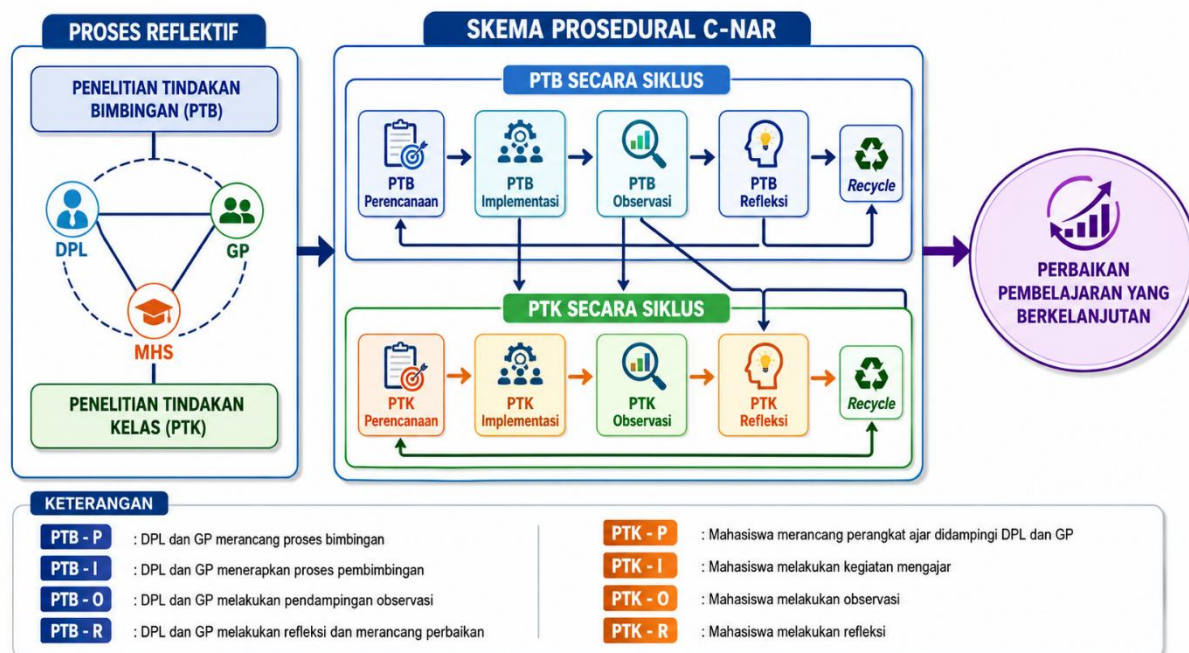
PROSES REFLEKTIF

PENELITIAN TINDAKAN BIMBINGAN (PTB)

DPL

GP

MHS

PENELITIAN TINDAKAN KELAS (PTK)

SKEMA PROSEDURAL C-NAR

PTB SECARA SIKLUS

PTB Perencanaan

PTB Implementasi

PTB Observasi

PTB Refleksi

Recycle

PTK SECARA SIKLUS

PTK Perencanaan

PTK Implementasi

PTK Observasi

PTK Refleksi

Recycle

PERBAIKAN PEMBELAJARAN YANG BERKELANJUTAN

KETERANGAN

PTB - P : DPL dan GP merancang proses bimbingan

PTB - I : DPL dan GP menerapkan proses pembimbingan

PTB - O : DPL dan GP melakukan pendampingan observasi

PTB - R : DPL dan GP melakukan refleksi dan merancang perbaikan

PTK - P : Mahasiswa merancang perangkat ajar didampingi DPL dan GP

PTK - I : Mahasiswa melakukan kegiatan mengajar

PTK - O : Mahasiswa melakukan observasi

PTK - R : Mahasiswa melakukan refleksi